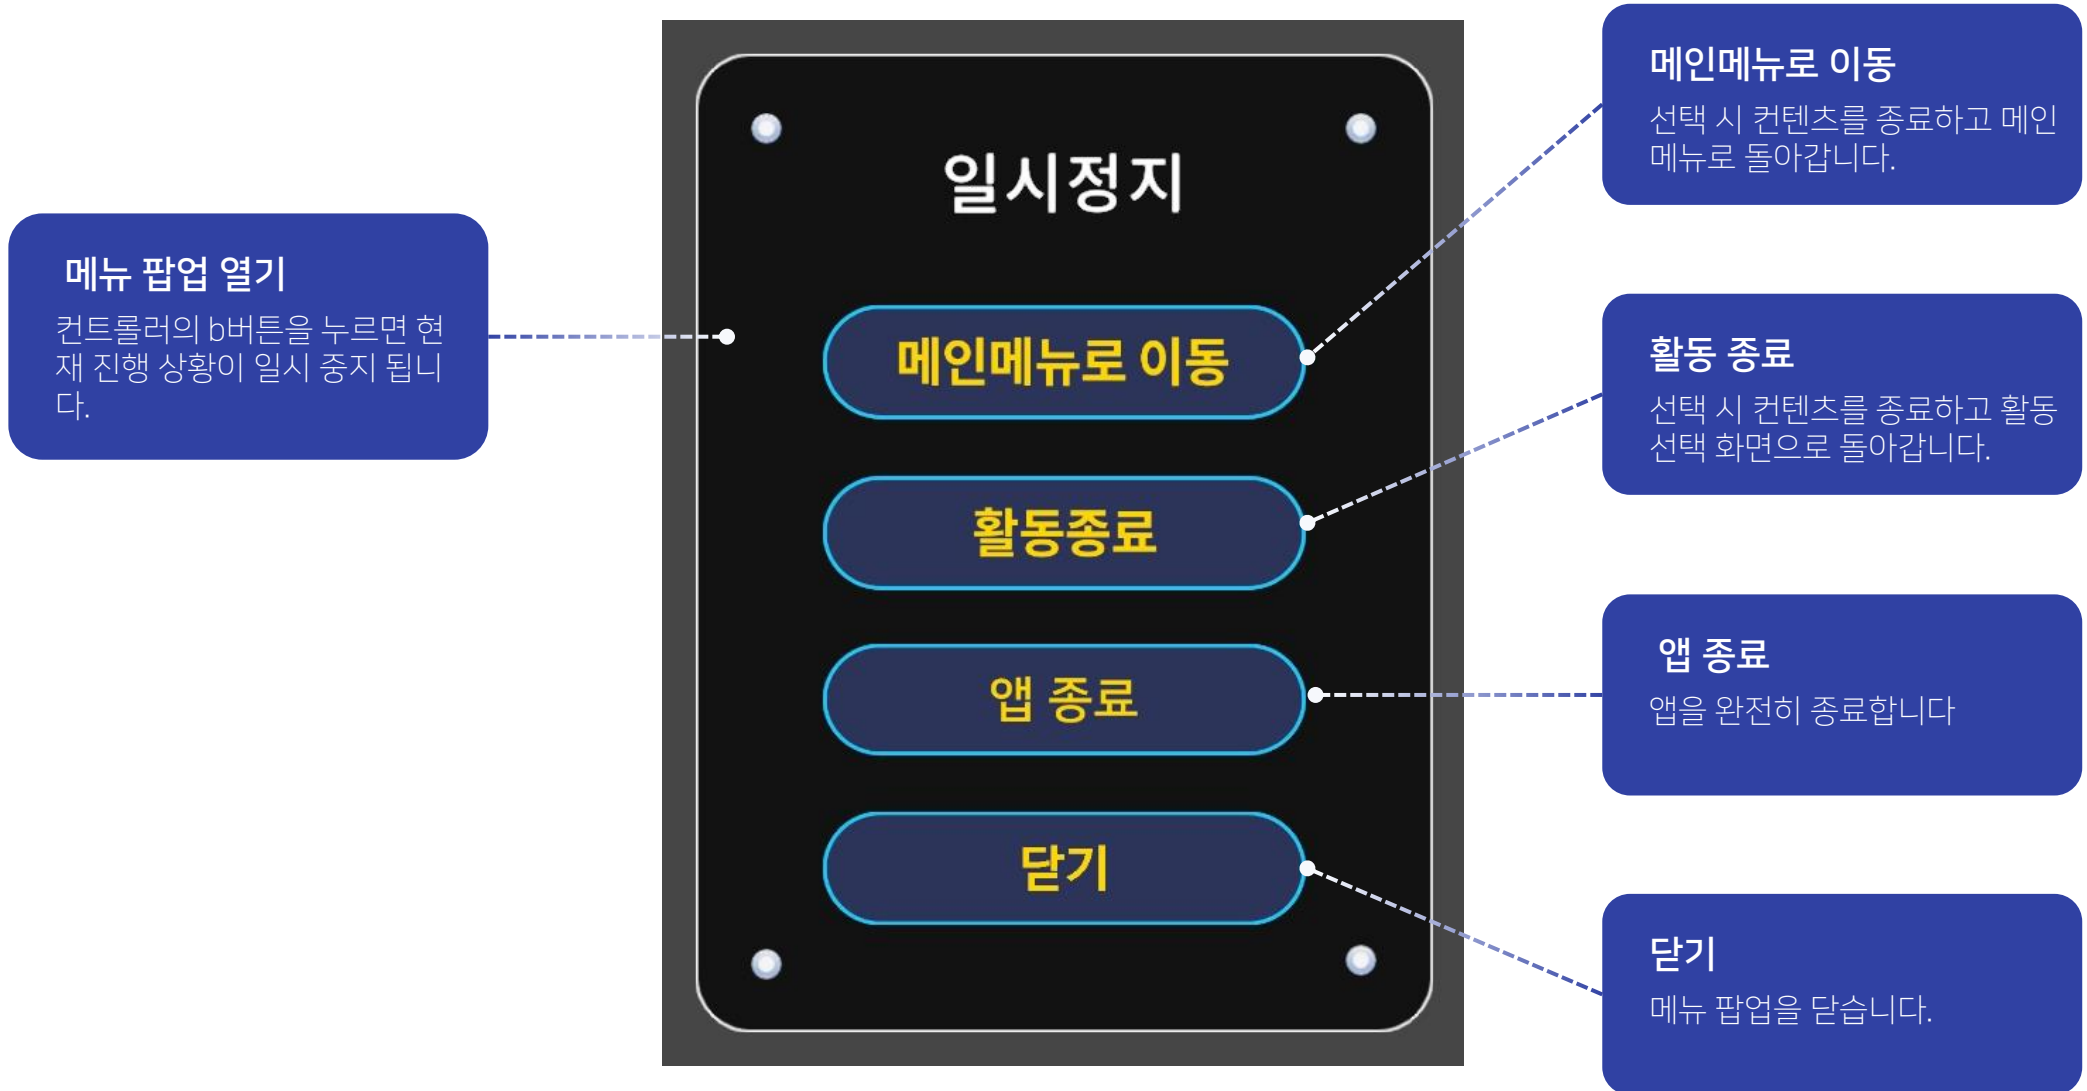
메뉴 팝업 열기
컨트롤러의 b버튼을 누르면 현재 진행 상황이 일시 중지 됩니다.

일시정지

메인메뉴로 이동

활동종료

앱 종료

닫기

메인메뉴로 이동
선택 시 컨텐츠를 종료하고 메인 메뉴로 돌아갑니다.

활동 종료
선택 시 컨텐츠를 종료하고 활동 선택 화면으로 돌아갑니다.

앱 종료
앱을 완전히 종료합니다

닫기
메뉴 팝업을 닫습니다.